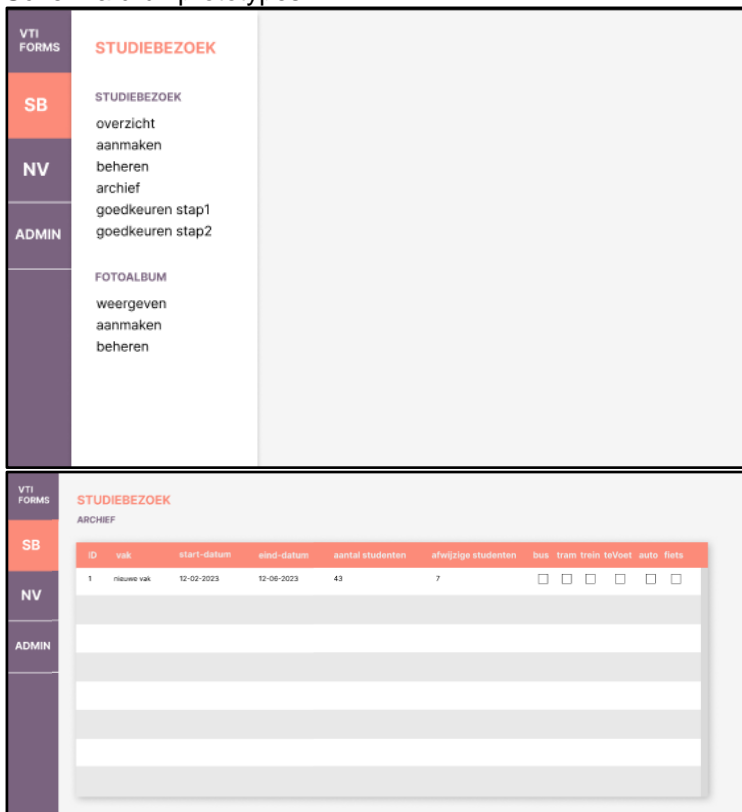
VTI FORMS

SB

NV

ADMIN

STUDIEBEZOEK

STUDIEBEZOEK

overzicht
aanmaken
beheren
archief
goedkeuren stap1
goedkeuren stap2

FOTOALBUM

weergeven
aanmaken
beheren

VTI FORMS

SB

NV

ADMIN

STUDIEBEZOEK
ARCHIEF

| ID | vak | start-datum | eind-datum | aantal studenten | afwijzige studenten | bus | tram | trein | teVoet | auto | fiets |
|---|---|---|---|---|---|---|---|---|---|---|---|
| 1 | nieuwe vak | 12-02-2023 | 12-06-2023 | 43 | 7 | ☐ | ☐ | ☐ | ☐ | ☐ | ☐ |